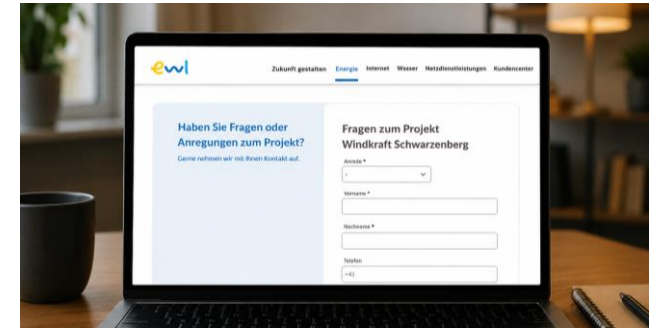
ewl

Zukunft gestalten Energie Internet Wasser Netzdienstleistungen Kundencenter

Haben Sie Fragen oder Anregungen zum Projekt?

Gerne nehmen wir mit Ihnen Kontakt auf.

Fragen zum Projekt Windkraft Schwarzenberg

Anrede *

-

Vorname *

Nachname *

Telefon

+41